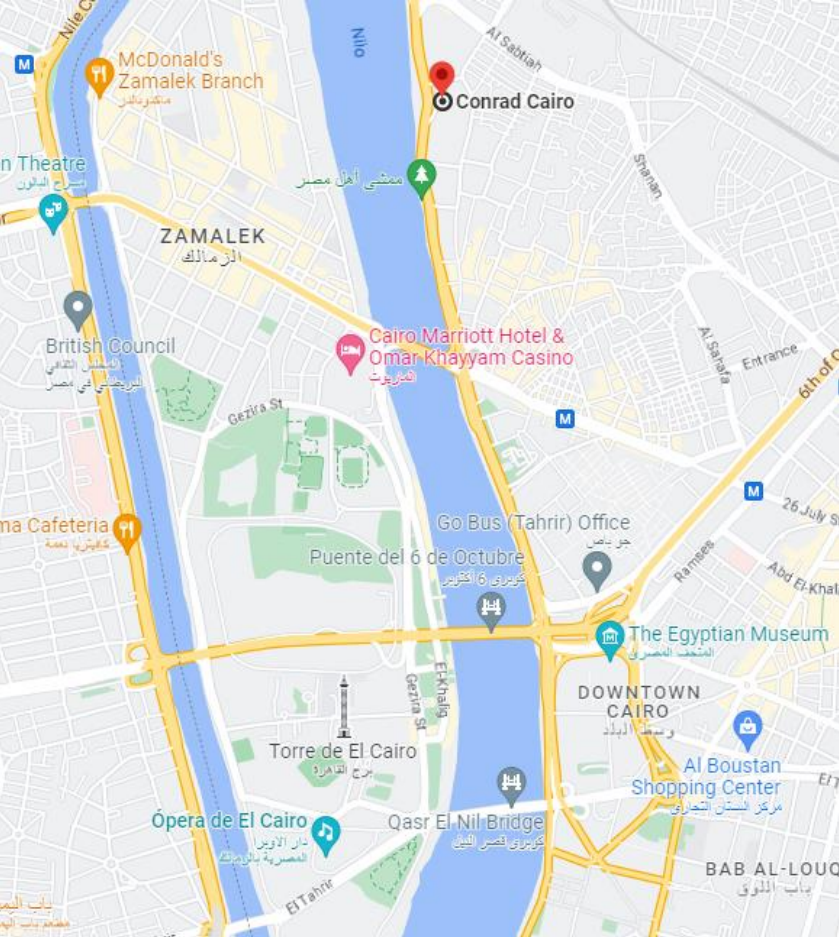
Nile C
M
McDonald's Zamalek Branch
ماكدونالدز
Nilo
Al Sabtiah
Conrad Cairo
n Theatre
مسرح البالون
ممشى أهل مصر
Shanan
ZAMALEK
الزمالك
British Council
المجلس الثقافي البريطاني في مصر
Cairo Marriott Hotel & Omar Khayyam Casino
الماريوت
Al Sarafa
Entrance
6th of
Gezira St
M
M
ma Cafeteria
كافيتريا نعمة
Go Bus (Tahrir) Office
جو باص
26 July St
Puente del 6 de Octubre
كوبري 6 أكتوبر
Ramses
Abd El-Khal
The Egyptian Museum
المتحف المصري
El-Khalig
Gezira St
DOWNTOWN CAIRO
وسط البلد
Torre de El Cairo
برج القاهرة
Al Boustan Shopping Center
مركز البستان التجاري
Ópera de El Cairo
دار الأوبرا المصرية بالزمالك
Qasr El Nil Bridge
كوبري قصر النيل
El Tahrir
BAB AL-LOUQ
باب اللوق
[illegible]